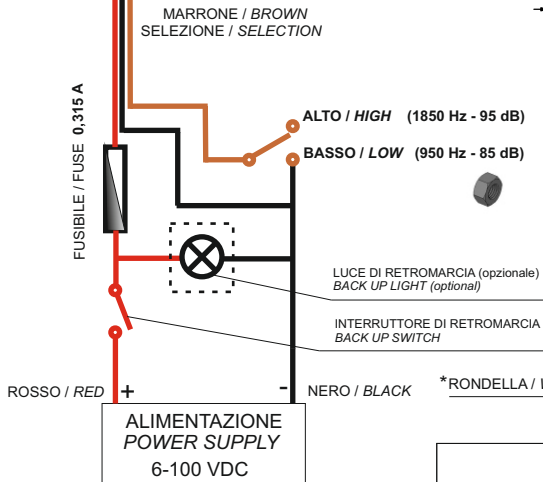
MARRONE / BROWN
SELEZIONE / SELECTION

FUSIBILE / FUSE 0,315 A

ALTO / HIGH (1850 Hz - 95 dB)
BASSO / LOW (950 Hz - 85 dB)

LUCE DI RETROMARCIA (opzionale)
BACK UP LIGHT (optional)

INTERRUTTORE DI RETROMARCIA
BACK UP SWITCH

ROSSO / RED +
- NERO / BLACK
*RONDELLA / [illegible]

ALIMENTAZIONE
POWER SUPPLY
6-100 VDC